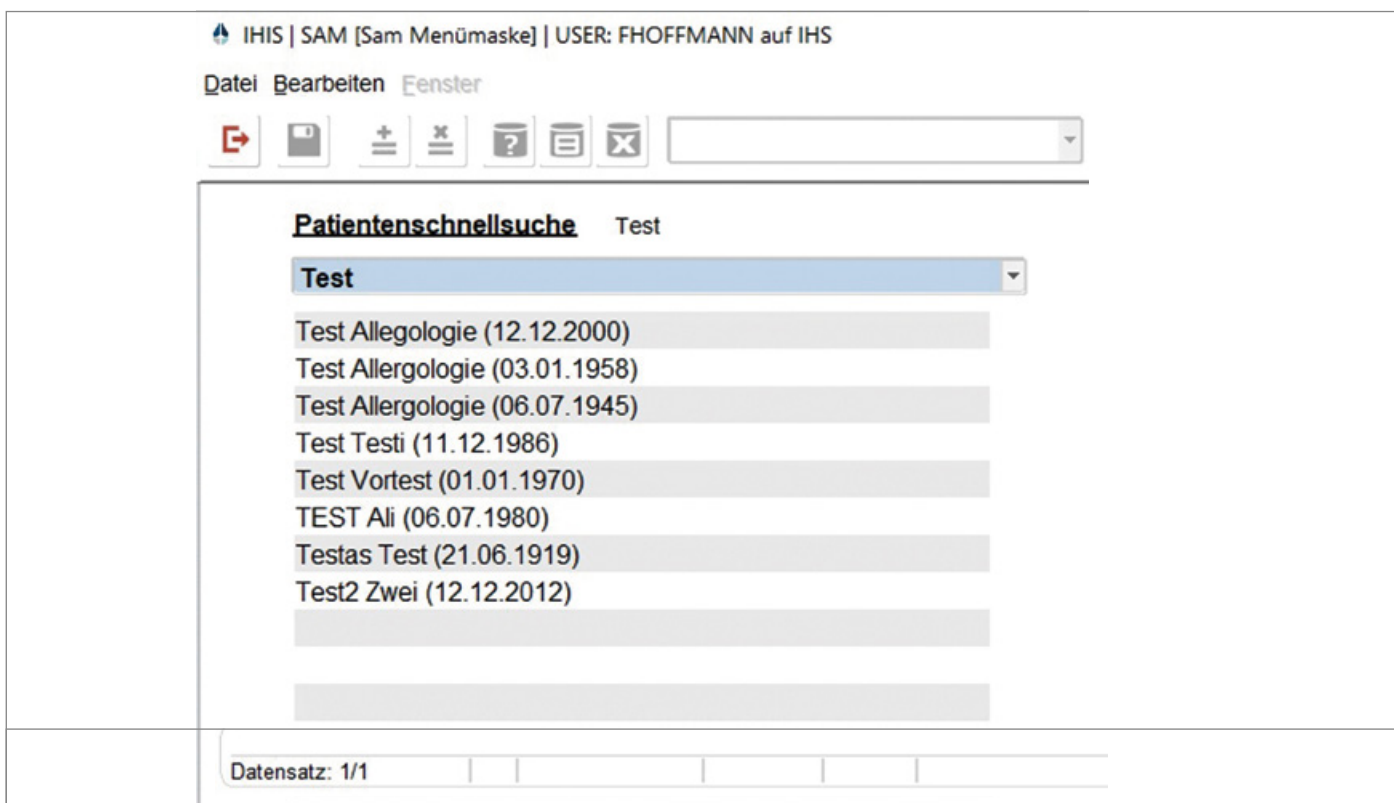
IHIS | SAM [Sam Menümaske] | USER: FHOFFMANN auf IHS

Datei Bearbeiten Fenster

Patientenschnellsuche Test

Test

Test Allegologie (12.12.2000)
Test Allergologie (03.01.1958)
Test Allergologie (06.07.1945)
Test Testi (11.12.1986)
Test Vortest (01.01.1970)
TEST Ali (06.07.1980)
Testas Test (21.06.1919)
Test2 Zwei (12.12.2012)

Datensatz: 1/1